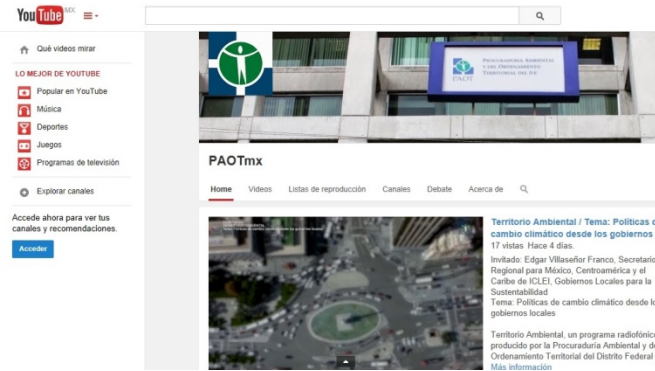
YouTube MX

Qué videos mirar

LO MEJOR DE YOUTUBE

Popular en YouTube

Música

Deportes

Juegos

Programas de televisión

Explorar canales

Accede ahora para ver tus canales y recomendaciones.

Acceder

PROCURADURÍA AMBIENTAL Y DEL ORDENAMIENTO TERRITORIAL DEL D.F.

PAOT

PAOTmx

Home Videos Listas de reproducción Canales Debate Acerca de

Territorio Ambiental / Tema: Políticas d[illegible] cambio climático desde los gobiernos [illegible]

17 vistas Hace 4 días.

Invitado: Edgar Villaseñor Franco, Secretari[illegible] Regional para México, Centroamérica y el Caribe de ICLEI, Gobiernos Locales para la Sustentabilidad

Tema: Políticas de cambio climático desde l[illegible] gobiernos locales

Territorio Ambiental, un programa radiofónic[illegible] producido por la Procuraduría Ambiental y d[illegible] Ordenamiento Territorial del Distrito Federal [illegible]

Más información